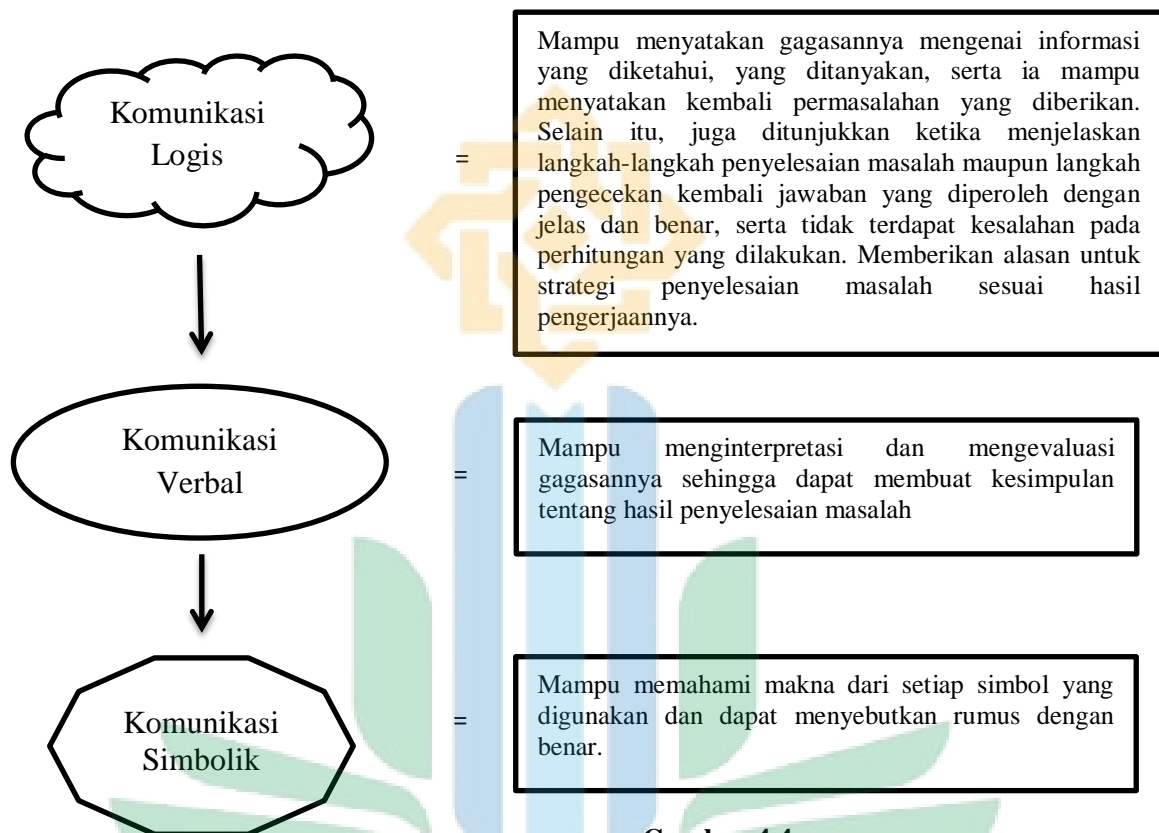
Komunikasi Logis

=

Mampu menyatakan gagasannya mengenai informasi yang diketahui, yang ditanyakan, serta ia mampu menyatakan kembali permasalahan yang diberikan. Selain itu, juga ditunjukkan ketika menjelaskan langkah-langkah penyelesaian masalah maupun langkah pengecekan kembali jawaban yang diperoleh dengan jelas dan benar, serta tidak terdapat kesalahan pada perhitungan yang dilakukan. Memberikan alasan untuk strategi penyelesaian masalah sesuai hasil pengerjaannya.

Komunikasi Verbal

=

Mampu menginterpretasi dan mengevaluasi gagasannya sehingga dapat membuat kesimpulan tentang hasil penyelesaian masalah

Komunikasi Simbolik

=

Mampu memahami makna dari setiap simbol yang digunakan dan dapat menyebutkan rumus dengan benar.

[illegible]